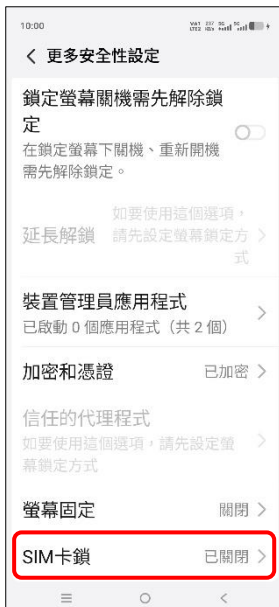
10:00

< 更多安全性設定

鎖定螢幕關機需先解除鎖定
在鎖定螢幕下關機、重新開機需先解除鎖定。

延長解鎖 如要使用這個選項，請先設定螢幕鎖定方式 >

裝置管理員應用程式
已啟動 0 個應用程式（共 2 個） >

加密和憑證 已加密 >

信任的代理程式
如要使用這個選項，請先設定螢幕鎖定方式 >

螢幕固定 關閉 >

SIM卡鎖 已關閉 >